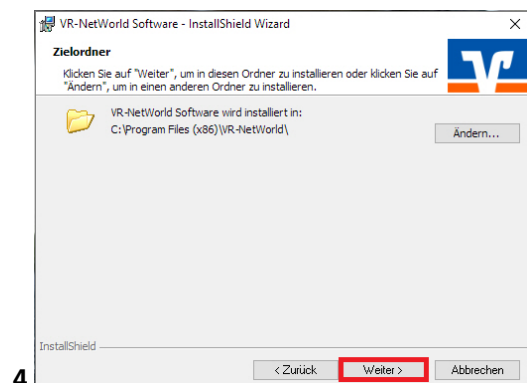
VR-NetWorld Software - InstallShield Wizard

Zielordner

Klicken Sie auf "Weiter", um in diesen Ordner zu installieren oder klicken Sie auf "Ändern", um in einen anderen Ordner zu installieren.

VR-NetWorld Software wird installiert in:
C:\Program Files (x86)\VR-NetWorld\

Ändern...

InstallShield

4

< Zurück

Weiter >

Abbrechen